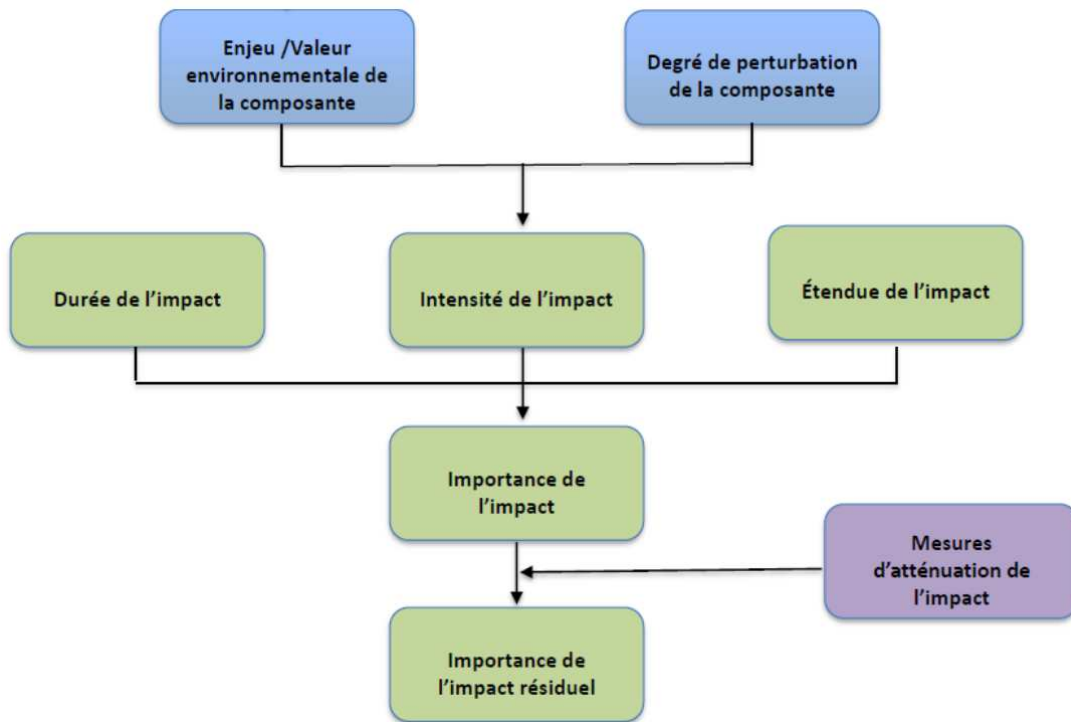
Enjeu /Valeur environnementale de la composante

Degré de perturbation de la composante

Durée de l'impact

Intensité de l'impact

Étendue de l'impact

Importance de l'impact

Mesures d'atténuation de l'impact

Importance de l'impact résiduel